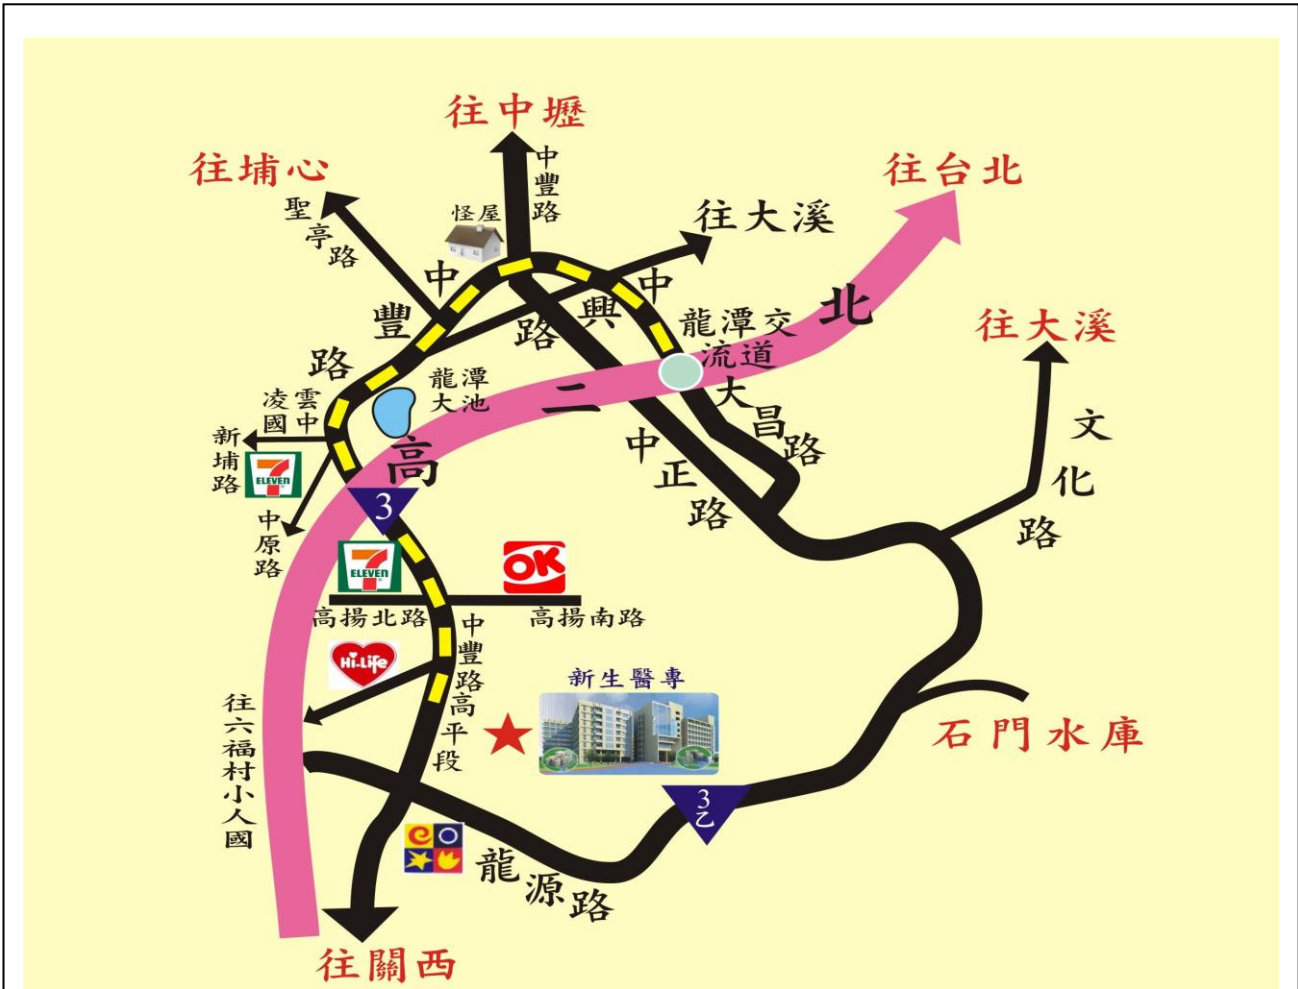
往中壢

往埔心

往台北

中豐路

聖亭路

怪屋

往大溪

中豐路

中興路

龍潭交流道

北二高

往大溪

龍潭大池

雲中凌國

新埔路

ELEVEN

中原路

3

中正路

大昌路

文化路

ELEVEN

OK

高揚北路

高揚南路

中豐路高平段

Hi-Life

新生醫專

往六福村小人國

石門水庫

3乙

龍源路

往關西